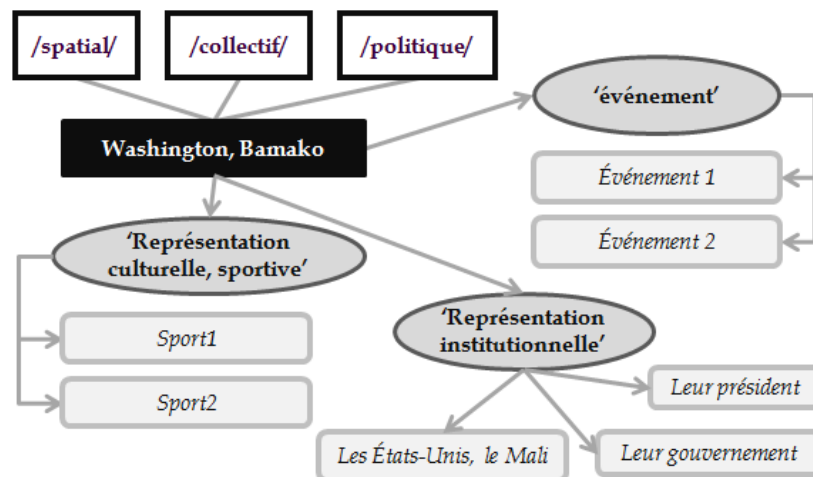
/spatial/

/collectif/

/politique/

Washington, Bamako

'événement'

Événement 1

Événement 2

'Représentation culturelle, sportive'

Sport1

Sport2

'Représentation institutionnelle'

Leur président

Les États-Unis, le Mali

Leur gouvernement